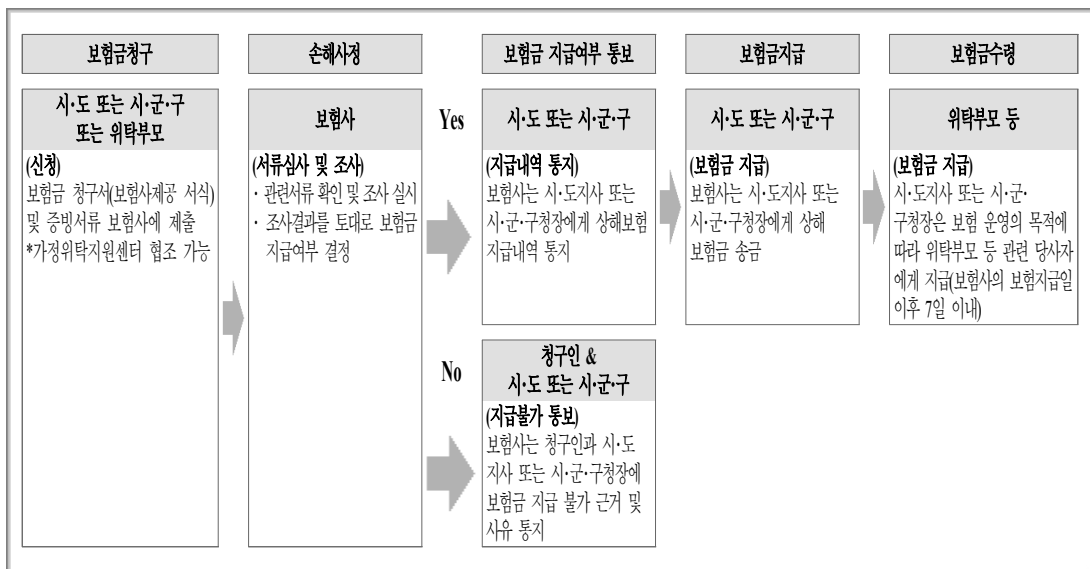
보험금청구

시·도 또는 시·군·구 또는 위탁부모

(신청)
보험금 청구서(보험사제공 서식) 및 증빙서류 보험사에 제출
*가정위탁지원센터 협조 가능

손해사정

보험사

(서류심사 및 조사)
· 관련서류 확인 및 조사 실시
· 조사결과를 토대로 보험금 지급여부 결정

Yes

보험금 지급여부 통보

시·도 또는 시·군·구

(지급내역 통지)
보험사는 시·도지사 또는 시·군·구청장에게 상해보험 지급내역 통지

보험금지급

시·도 또는 시·군·구

(보험금 지급)
보험사는 시·도지사 또는 시·군·구청장에게 상해 보험금 송금

보험금수령

위탁부모 등

(보험금 지급)
시·도지사 또는 시·군·구청장은 보험 운영의 목적에 따라 위탁부모 등 관련 당사자에게 지급(보험사의 보험지급일 이후 7일 이내)

No

청구인 & 시·도 또는 시·군·구

(지급불가 통보)
보험사는 청구인과 시·도지사 또는 시·군·구청장에 보험금 지급 불가 근거 및 사유 통지